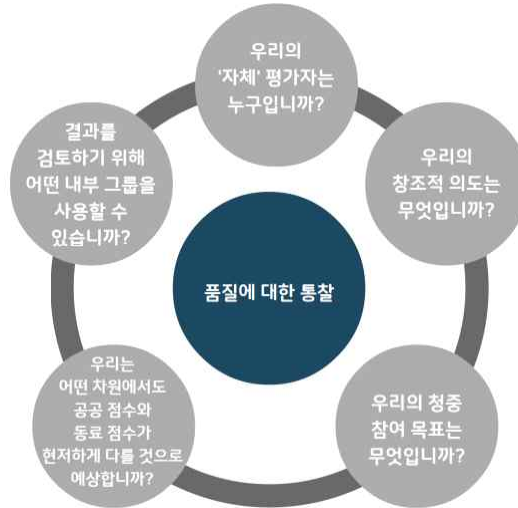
우리의
'자체' 평가자는
누구입니까?

우리의
창조적 의도는
무엇입니까?

우리의 청중
참여 목표는
무엇입니까?

우리는
어떤 차원에서도
공공 점수와
동료 점수가
현저하게 다를 것으로
예상합니까?

결과를
검토하기 위해
어떤 내부 그룹을
사용할 수
있습니까?

품질에 대한 통찰